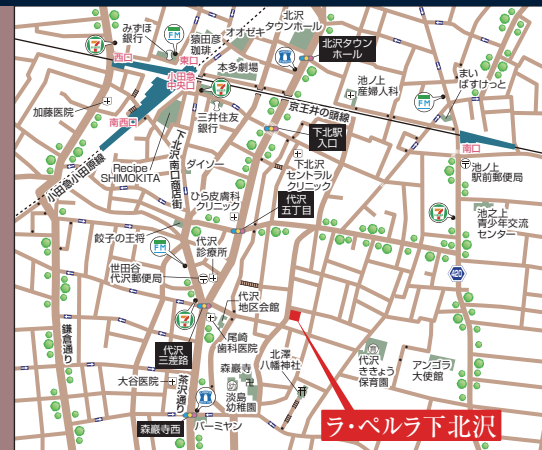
みずほ銀行
FM
猿田彦珈琲
オオゼキ
北沢タウンホール
北沢タウンホール
西口
東口
小田急中央口
本多劇場
池ノ上産婦人科
まいばすけっと
加藤医院
FM
南西口
三井住友銀行
京王井の頭線
下北沢南口商店街
下北沢入口
南口
池ノ上駅前郵便局
小田急小田原線
Recipe SHIMOKITA
ダイソー
下北沢セントラルクリニック
ひら皮膚科クリニック
代沢五丁目
池之上青少年交流センター
餃子の王将
FM
代沢診療所
世田谷代沢郵便局
420
代沢地区会館
鎌倉通り
尾崎歯科医院
代沢三差路
北澤八幡神社
代沢きまよう保育園
アンゴラ大使館
大谷医院
茶沢通り
森厳寺
淡島幼稚園
森厳寺西
バーミヤン
ラ・ペルラ下北沢